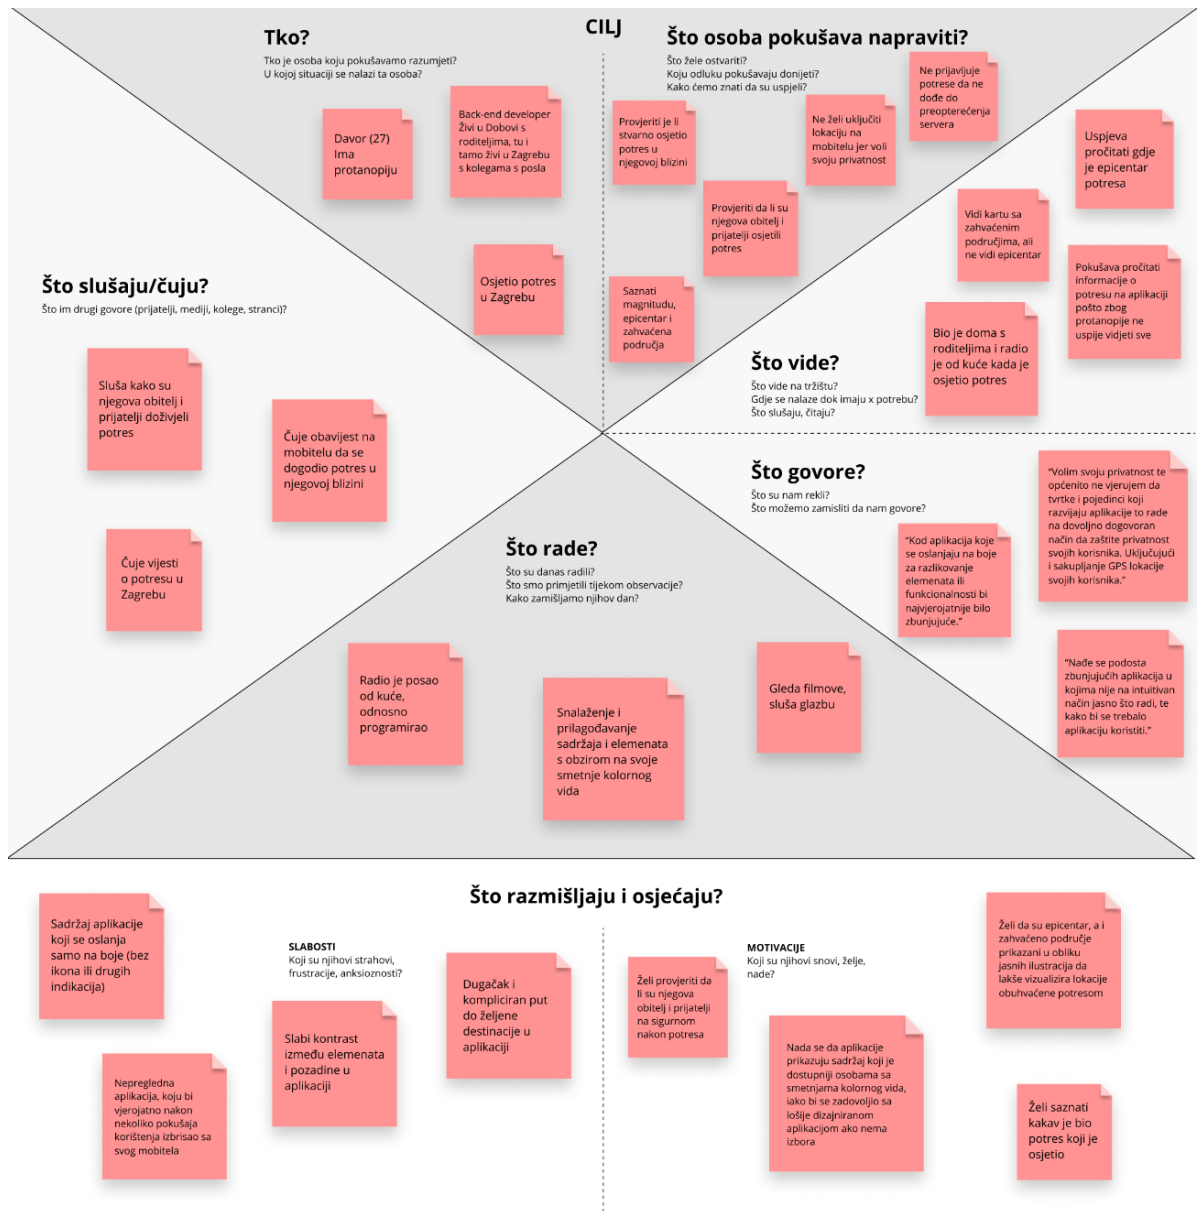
CILJ

Tko?

Tko je osoba koju pokušavamo razumjeti?
U kojoj situaciji se nalazi ta osoba?

Davor (27) Ima protanopiju

Back-end developer Živi u Dobovi s roditeljima, tu i tamo živi u Zagrebu s kolegama s posla

Osjetio potres u Zagrebu

Što osoba pokušava napraviti?

Što žele ostvariti?
Koju odluku pokušavaju donijeti?
Kako ćemo znati da su uspjeli?

Provjeriti je li stvarno osjetio potres u njegovoj blizini

Ne želi uključiti lokaciju na mobitelu jer voli svoju privatnost

Ne prijavljuje potrese da ne dođe do preopterećenja servera

Uspjeva pročitati gdje je epicentar potresa

Provjeriti da li su njegova obitelj i prijatelji osjetili potres

Saznati magnitudu, epicentar i zahvaćena područja

Vidi kartu sa zahvaćenim područjima, ali ne vidi epicentar

Pokušava pročitati informacije o potresu na aplikaciji pošto zbog protanopije ne uspije vidjeti sve

Što slušaju/čuju?

Što im drugi govore (prijatelji, mediji, kolege, stranci)?

Sluša kako su njegova obitelj i prijatelji doživjeli potres

Čuje obavijest na mobitelu da se dogodio potres u njegovoj blizini

Čuje vijesti o potresu u Zagrebu

Što vide?

Što vide na tržištu?
Gdje se nalaze dok imaju x potrebu?
Što slušaju, čitaju?

Bio je doma s roditeljima i radio je od kuće kada je osjetio potres

Što govore?

Što su nam rekli?
Što možemo zamisliti da nam govore?

"Volim svoju privatnost te općenito ne vjerujem da tvrtke i pojedinci koji razvijaju aplikacije to rade na dovoljno dogovoran način da zaštite privatnost svojih korisnika. Uključujući i sakupljanje GPS lokacije svojih korisnika."

"Kod aplikacija koje se oslanjaju na boje za razlikovanje elemenata ili funkcionalnosti bi najvjerojatnije bilo zbunjujuće."

"Nađe se podosta zbunjujućih aplikacija u kojima nije na intuitivan način jasno što radi, te kako bi se trebalo aplikaciju koristiti."

Što rade?

Što su danas radili?
Što smo primjetili tijekom observacije?
Kako zamišljamo njihov dan?

Radio je posao od kuće, odnosno programirao

Snalaženje i prilagođavanje sadržaja i elemenata s obzirom na svoje smetnje kolornog vida

Gleda filmove, sluša glazbu

Što razmišljaju i osjećaju?

Sadržaj aplikacije koji se oslanja samo na boje (bez ikona ili drugih indikacija)

SLABOSTI
Koji su njihovi strahovi, frustracije, anksioznosti?

Dugačak i kompliciran put do željene destinacije u aplikaciji

Slabi kontrast između elemenata i pozadine u aplikaciji

Nepregledna aplikacija, koju bi vjerojatno nakon nekoliko pokušaja korištenja izbrisao sa svog mobitela

Želi provjeriti da li su njegova obitelj i prijatelji na sigurnom nakon potresa

MOTIVACIJE
Koji su njihovi snovi, želje, nade?

Nada se da aplikacije prikazuju sadržaj koji je dostupniji osobama sa smetnjama kolornog vida, iako bi se zadovoljio sa lošije dizajniranom aplikacijom ako nema izbora

Želi da su epicentar, a i zahvaćeno područje prikazani u obliku jasnih ilustracija da lakše vizualizira lokacije obuhvaćene potresom

Želi saznati kakav je bio potres koji je osjetio